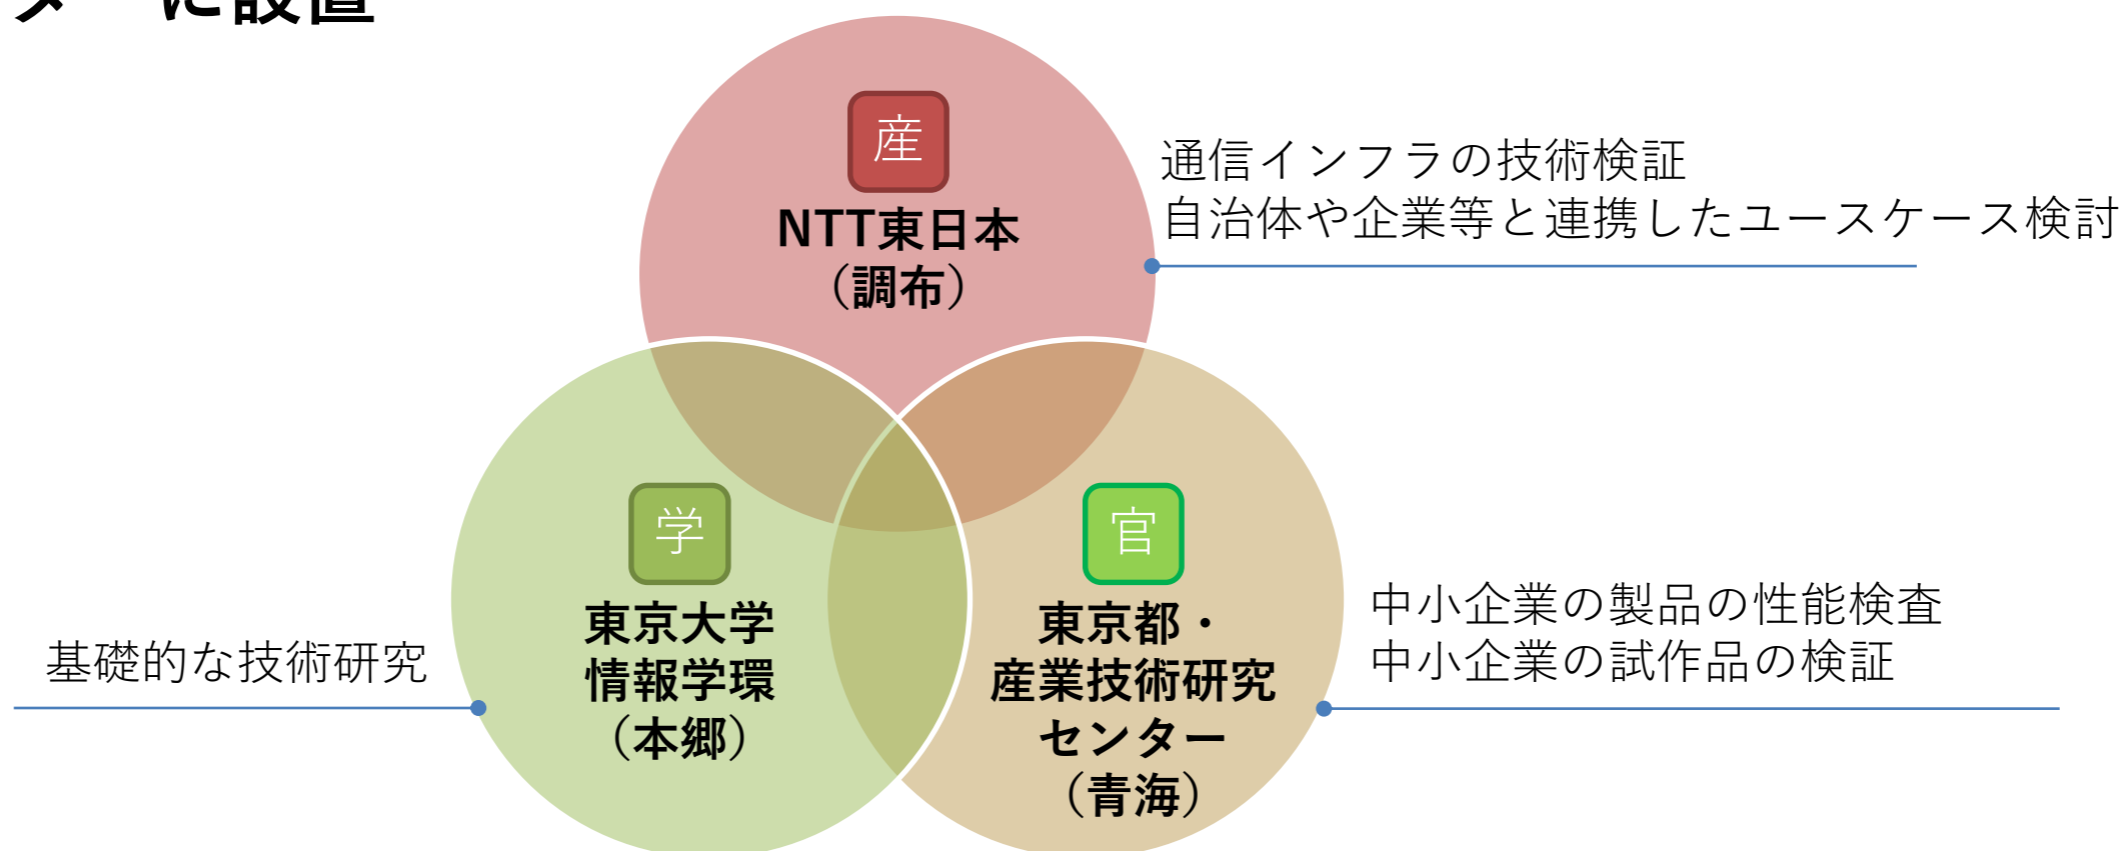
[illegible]に設置

産
NTT東日本
（調布）

通信インフラの技術検証
自治体や企業等と連携したユースケース検討

学
東京大学
情報学環
（本郷）

基礎的な技術研究

官
東京都・
産業技術研究
センター
（青海）

中小企業の製品の性能検査
中小企業の試作品の検証